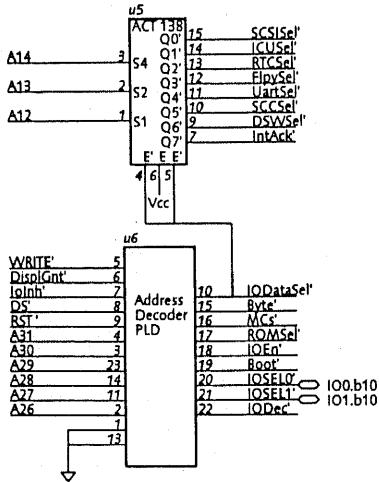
u5
ACT 138

A14 3 S4
A13 2 S2
A12 1 S1

Q0' 15 SCSISel'
Q1' 14 ICUSel'
Q2' 13 RTCSel'
Q3' 12 FlpySel'
Q4' 11 UartSel'
Q5' 10 SCCSel'
Q6' 9 DSWSel'
Q7' 7 IntAck'

E' E E'
4 6 5
Vcc

u6
Address Decoder PLD

WRITE' 5
DisplGnt' 6
IoInh' 7
DS' 8
RST' 9
A31 4
A30 3
A29 23
A28 14
A27 11
A26 2
1
13

10 IODataSel'
15 Byte'
16 MCs'
17 ROMSel'
18 IOEn'
19 Boot'
20 IOSEL0' IO0.b10
21 IOSEL1' IO1.b10
22 IODec'